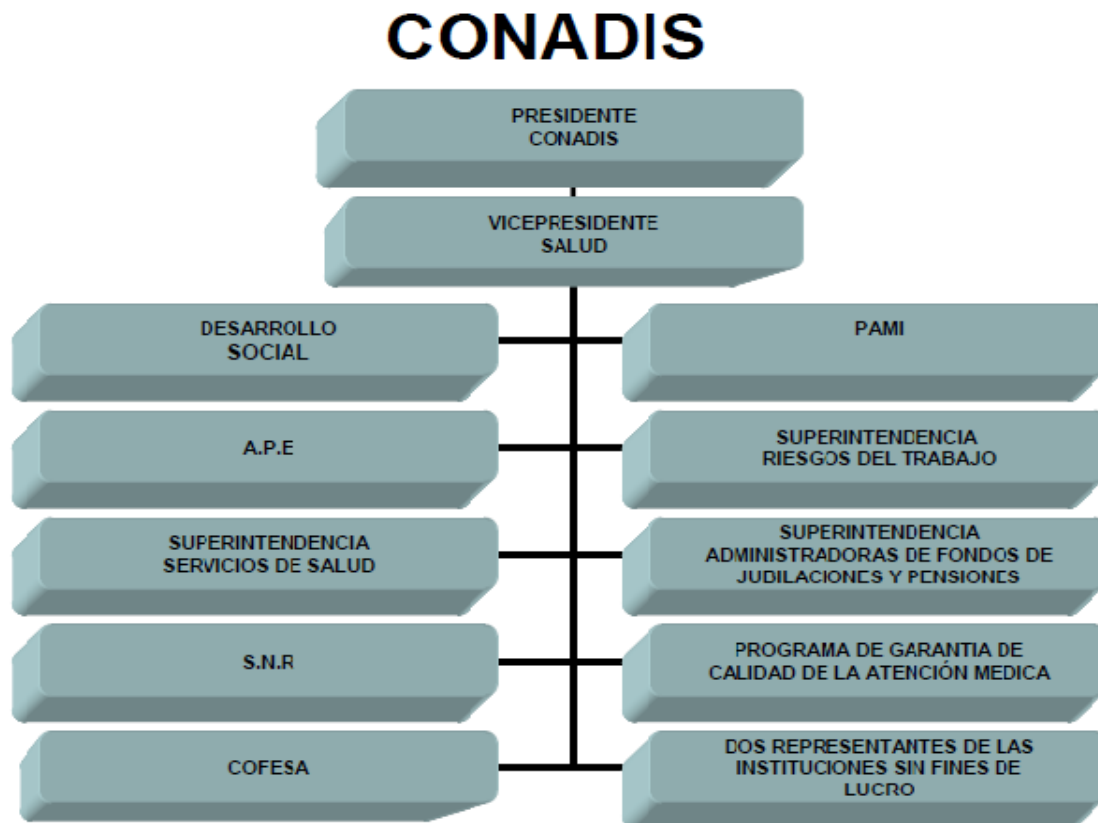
CONADIS

PRESIDENTE CONADIS

VICEPRESIDENTE SALUD

DESARROLLO SOCIAL

PAMI

A.P.E

SUPERINTENDENCIA RIESGOS DEL TRABAJO

SUPERINTENDENCIA SERVICIOS DE SALUD

SUPERINTENDENCIA ADMINISTRADORAS DE FONDOS DE JUBILACIONES Y PENSIONES

S.N.R

PROGRAMA DE GARANTIA DE CALIDAD DE LA ATENCIÓN MEDICA

COFESA

DOS REPRESENTANTES DE LAS INSTITUCIONES SIN FINES DE LUCRO